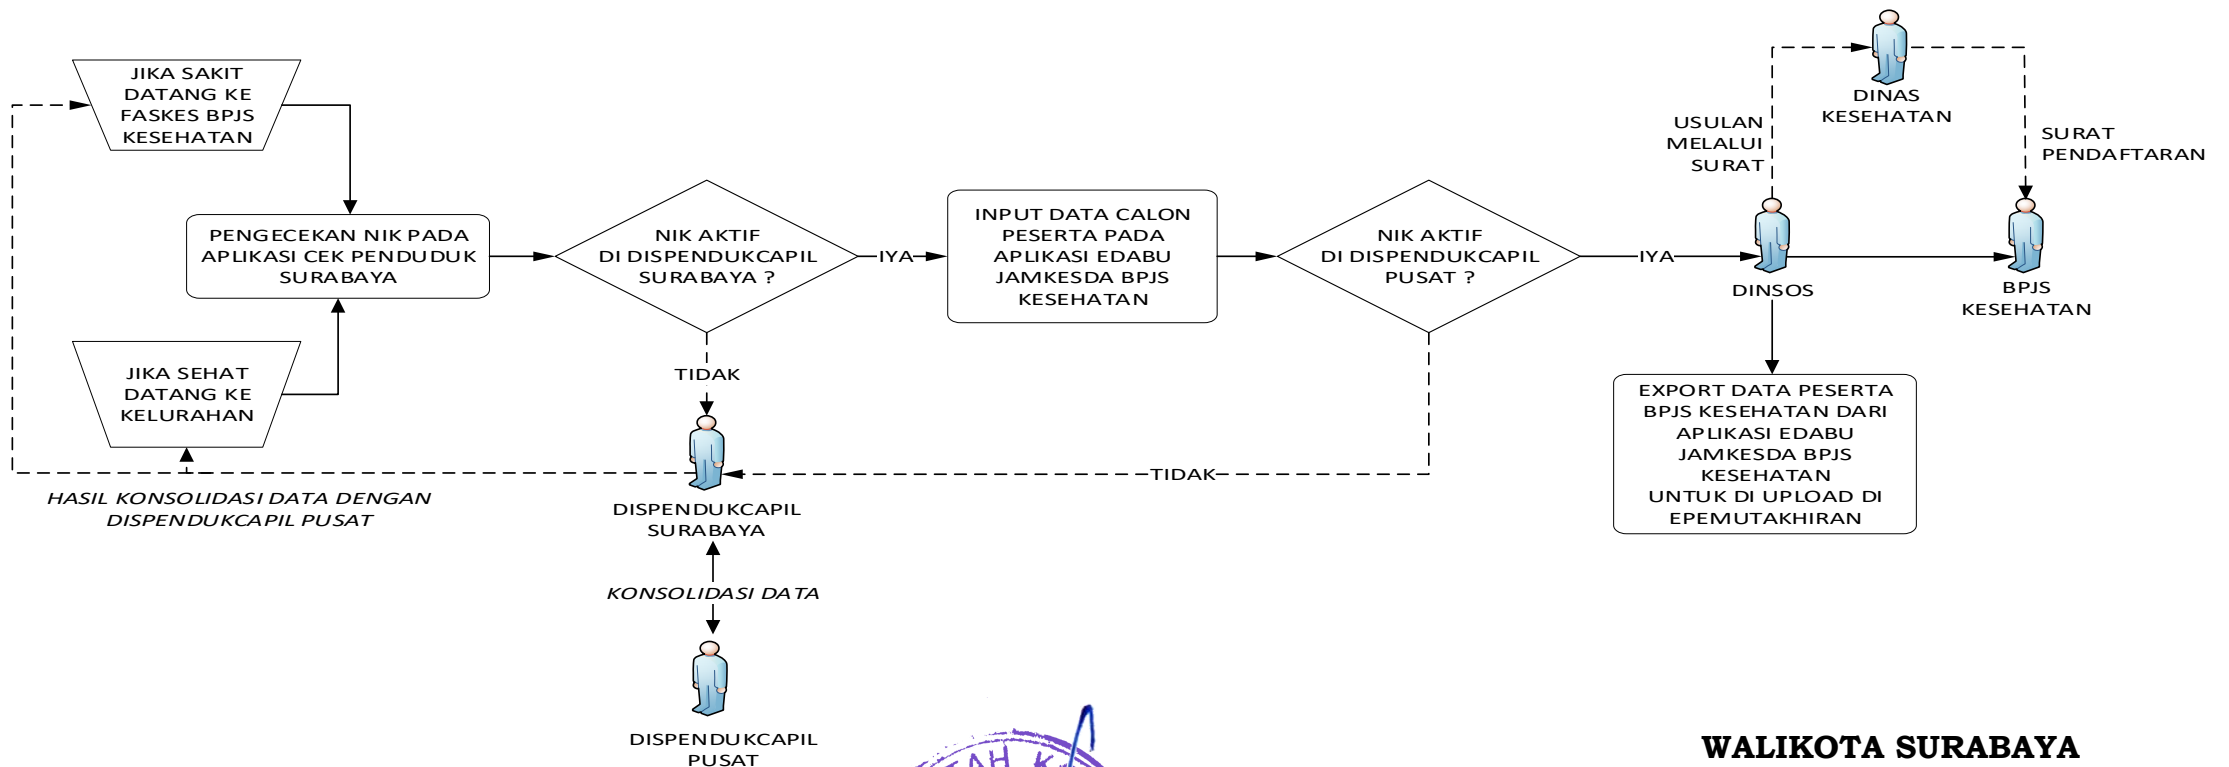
JIKA SAKIT DATANG KE FASKES BPJS KESEHATAN

PENGECEKAN NIK PADA APLIKASI CEK PENDUDUK SURABAYA

JIKA SEHAT DATANG KE KELURAHAN

NIK AKTIF DI DISPENDUKCAPIL SURABAYA ?

IYA

TIDAK

INPUT DATA CALON PESERTA PADA APLIKASI EDABU JAMKESDA BPJS KESEHATAN

NIK AKTIF DI DISPENDUKCAPIL PUSAT ?

IYA

TIDAK

USULAN MELALUI SURAT

DINAS KESEHATAN

SURAT PENDAFTARAN

DINSOS

BPJS KESEHATAN

EXPORT DATA PESERTA BPJS KESEHATAN DARI APLIKASI EDABU JAMKESDA BPJS KESEHATAN UNTUK DI UPLOAD DI EPEMUTAKHIRAN

HASIL KONSOLIDASI DATA DENGAN DISPENDUKCAPIL PUSAT

DISPENDUKCAPIL SURABAYA

KONSOLIDASI DATA

DISPENDUKCAPIL PUSAT

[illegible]

WALIKOTA SURABAYA